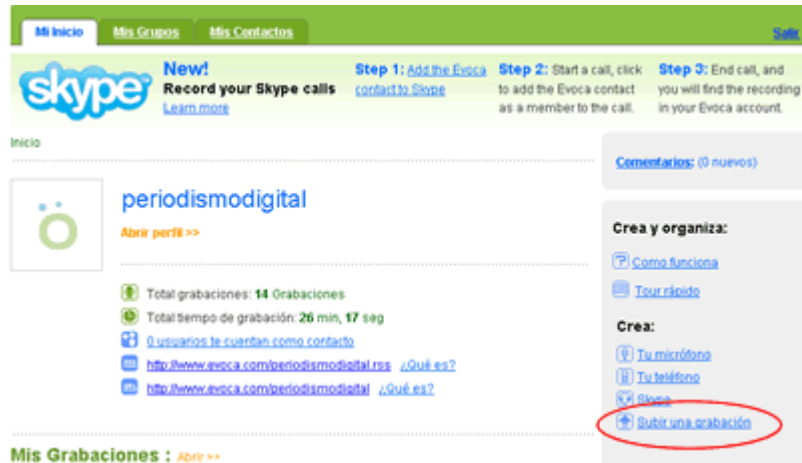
Mi Inicio Mis Grupos Mis Contactos

Salir

skype

New!
Record your Skype calls
Learn more

Step 1: Add the Evoca contact to Skype

Step 2: Start a call, click to add the Evoca contact as a member to the call.

Step 3: End call, and you will find the recording in your Evoca account.

Inicio

Comentarios: (0 nuevos)

periodismodigital

Abrir perfil >>

Total grabaciones: 14 Grabaciones

Total tiempo de grabación: 26 min, 17 seg

0 usuarios te cuentan como contacto

http://www.evoca.com/periodismodigital.rss ¿Qué es?

http://www.evoca.com/periodismodigital ¿Qué es?

Crea y organiza:

Como funciona

Tour rápido

Crea:

Tu micrófono

Tu teléfono

Skype

Subir una grabación

Mis Grabaciones : Abrir >>